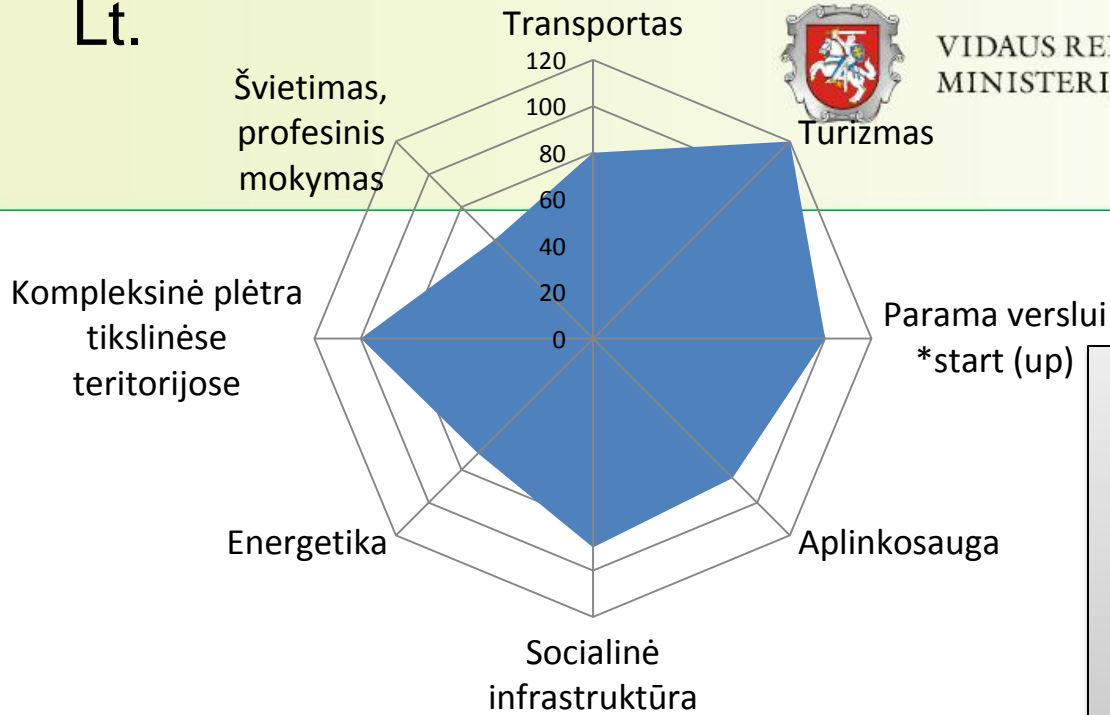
Lt.

VIDAUS RE
MINISTERI

Transportas
120
100
80
60
40
20
0

Švietimas, profesinis mokymas

Turizmas

Kompleksinė plėtra tikslinėse teritorijose

Parama verslui *start (up)

Energetika

Aplinkosauga

Socialinė infrastruktūra